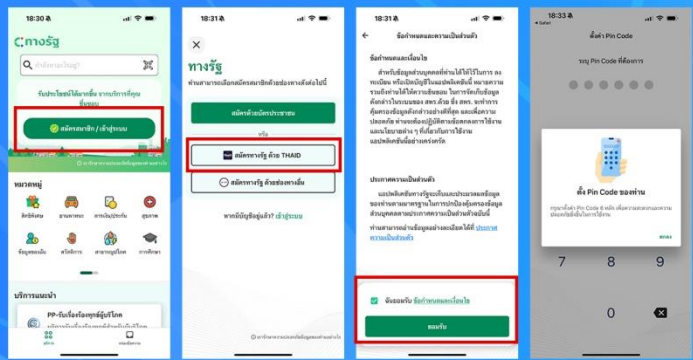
18:30

ทางรัฐ

ค้นหาอะไรอยู่?

รับประโยชน์ได้มากขึ้น จากบริการที่คุณชื่นชอบ

สมัครสมาชิก / เข้าสู่ระบบ

หมวดหมู่

สิทธิ์ของฉัน

ยานพาหนะ

การเงินประกัน

สุขภาพ

ข้อมูลของฉัน

สวัสดิการ

สาธารณูปโภค

การศึกษา

บริการแนะนำ

PP-รับเรื่องร้องทุกข์ผู้บริโภค

หน้าแรก

18:31

ทางรัฐ

ท่านสามารถเลือกสมัครสมาชิกด้วยช่องทางดังต่อไปนี้

สมัครด้วยบัตรประชาชน

หรือ

สมัครทางรัฐ ด้วย THAID

สมัครทางรัฐ ด้วยช่องทางอื่น

หากมีบัญชีอยู่แล้ว? เข้าสู่ระบบ

18:31

ข้อกำหนดและความเป็นส่วนตัว

ข้อกำหนดและเงื่อนไข

สำหรับข้อมูลส่วนบุคคลที่ท่านได้ให้ไว้ในการ ลงทะเบียน หรือเปิดบัญชีในแอปพลิเคชันนี้ หมายความรวมถึงท่านได้ให้ความยินยอม ในการจัดเก็บข้อมูล

ประกาศความเป็นส่วนตัว

ยินยอมรับ ข้อกำหนดและเงื่อนไข

ยอมรับ

18:33

ตั้งค่า Pin Code

ระบุ Pin Code ที่ต้องการ

ตั้ง Pin Code ของท่าน

ตกลง

7

8

9

0